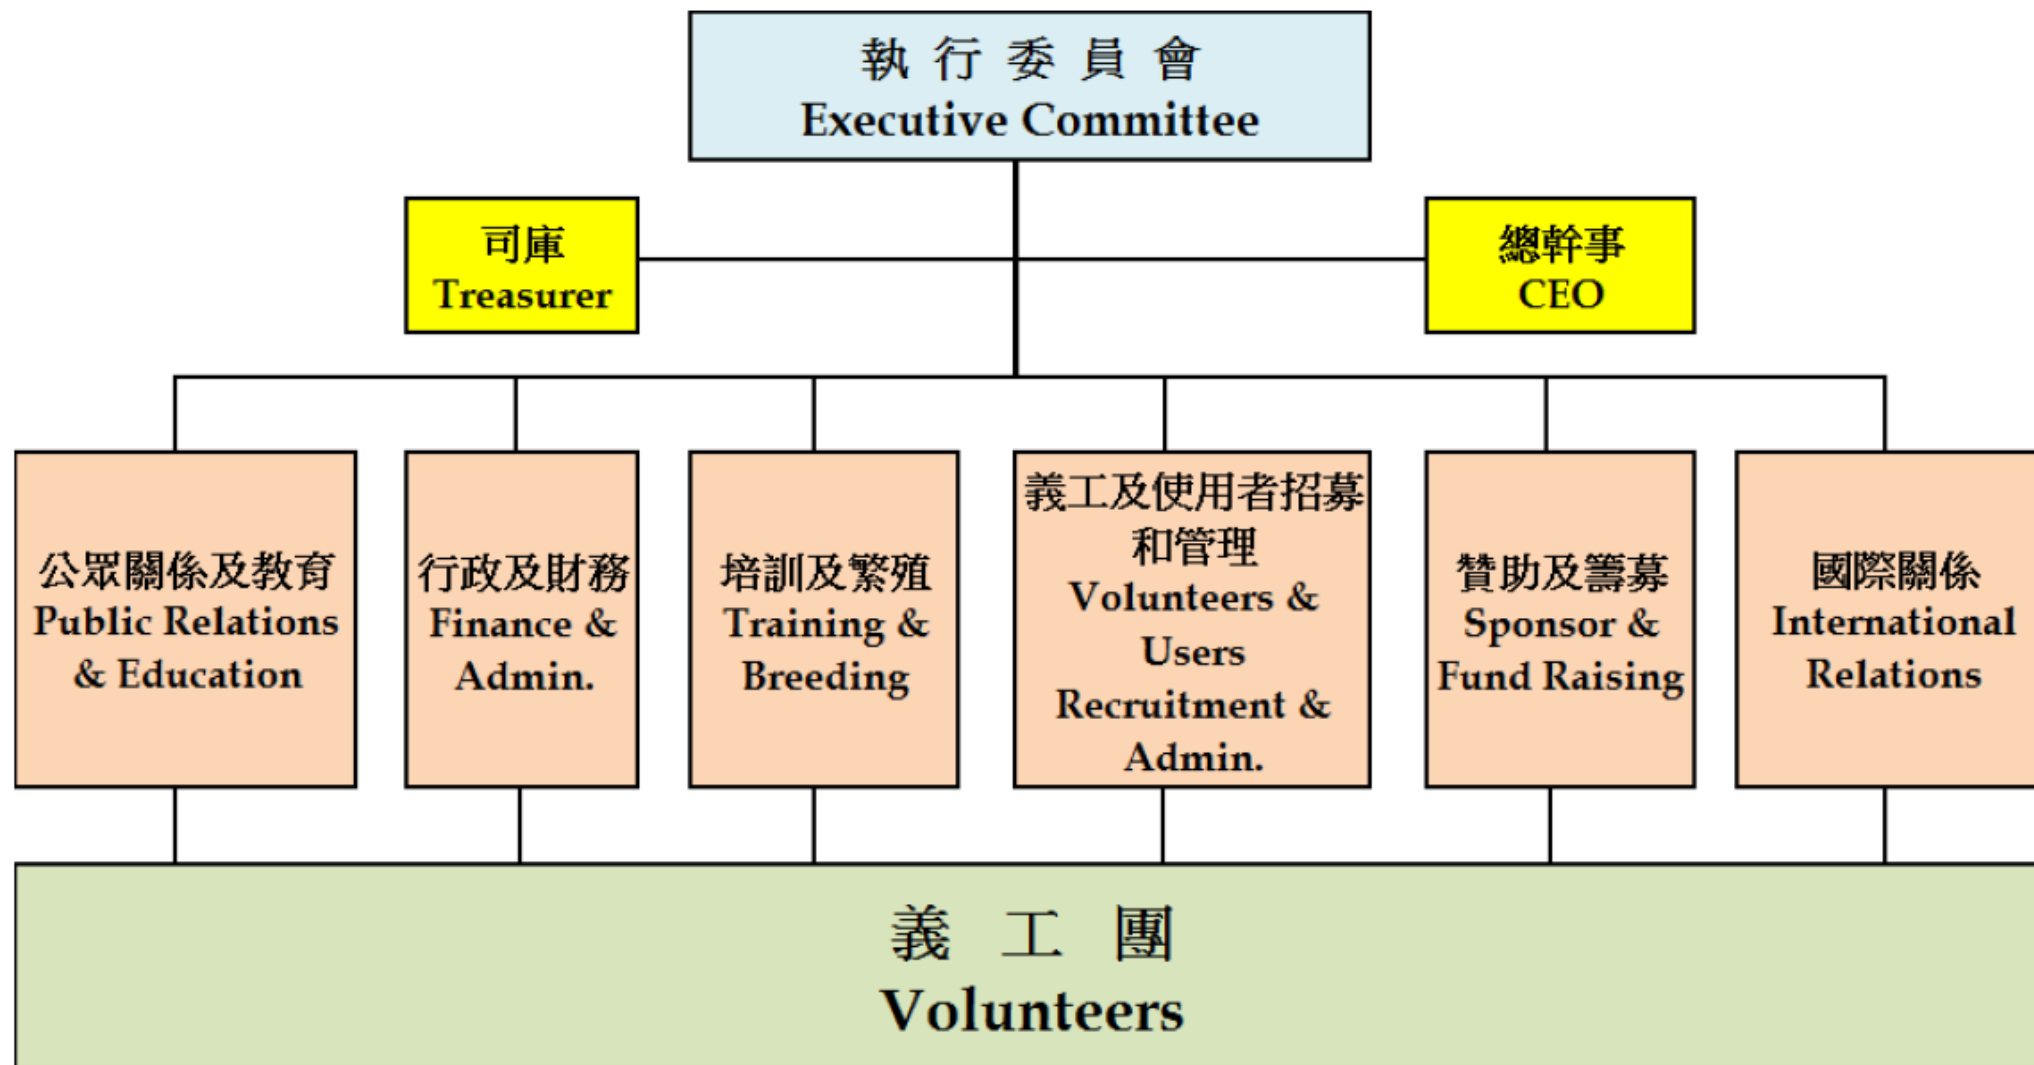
執行委員會
Executive Committee

司庫
Treasurer

總幹事
CEO

公眾關係及教育
Public Relations & Education

行政及財務
Finance & Admin.

培訓及繁殖
Training & Breeding

義工及使用者招募和管理
Volunteers & Users Recruitment & Admin.

贊助及籌募
Sponsor & Fund Raising

國際關係
International Relations

義工團
Volunteers